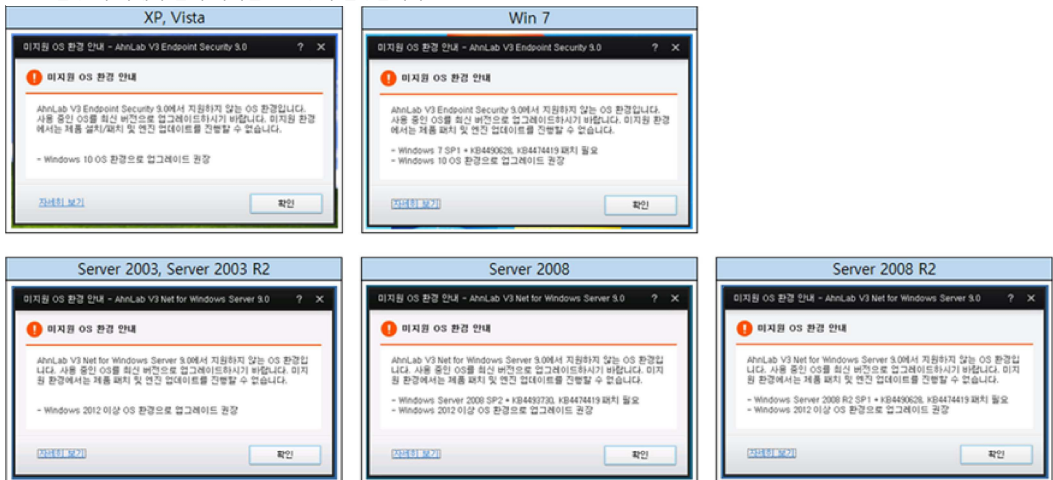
XP, Vista

미지원 OS 환경 안내 - AhnLab V3 Endpoint Security 9.0 ? ✕

미지원 OS 환경 안내

AhnLab V3 Endpoint Security 9.0에서 지원하지 않는 OS 환경입니다. 사용 중인 OS를 최신 버전으로 업그레이드하시기 바랍니다. 미지원 환경에서는 제품 설치/패치 및 엔진 업데이트를 진행할 수 없습니다.

- Windows 10 OS 환경으로 업그레이드 권장

자세히 보기 확인

Win 7

미지원 OS 환경 안내 - AhnLab V3 Endpoint Security 9.0 ? ✕

미지원 OS 환경 안내

AhnLab V3 Endpoint Security 9.0에서 지원하지 않는 OS 환경입니다. 사용 중인 OS를 최신 버전으로 업그레이드하시기 바랍니다. 미지원 환경에서는 제품 패치 및 엔진 업데이트를 진행할 수 없습니다.

- Windows 7 SP1 + KB4490628, KB4474419 패치 필요
- Windows 10 OS 환경으로 업그레이드 권장

자세히 보기 확인

Server 2003, Server 2003 R2

미지원 OS 환경 안내 - AhnLab V3 Net for Windows Server 9.0 ? ✕

미지원 OS 환경 안내

AhnLab V3 Net for Windows Server 9.0에서 지원하지 않는 OS 환경입니다. 사용 중인 OS를 최신 버전으로 업그레이드하시기 바랍니다. 미지원 환경에서는 제품 패치 및 엔진 업데이트를 진행할 수 없습니다.

- Windows 2012 이상 OS 환경으로 업그레이드 권장

자세히 보기 확인

Server 2008

미지원 OS 환경 안내 - AhnLab V3 Net for Windows Server 9.0 ? ✕

미지원 OS 환경 안내

AhnLab V3 Net for Windows Server 9.0에서 지원하지 않는 OS 환경입니다. 사용 중인 OS를 최신 버전으로 업그레이드하시기 바랍니다. 미지원 환경에서는 제품 패치 및 엔진 업데이트를 진행할 수 없습니다.

- Windows Server 2008 SP2 + KB4493730, KB4474419 패치 필요
- Windows 2012 이상 OS 환경으로 업그레이드 권장

자세히 보기 확인

Server 2008 R2

미지원 OS 환경 안내 - AhnLab V3 Net for Windows Server 9.0 ? ✕

미지원 OS 환경 안내

AhnLab V3 Net for Windows Server 9.0에서 지원하지 않는 OS 환경입니다. 사용 중인 OS를 최신 버전으로 업그레이드하시기 바랍니다. 미지원 환경에서는 제품 패치 및 엔진 업데이트를 진행할 수 없습니다.

- Windows Server 2008 R2 SP1 + KB4490628, KB4474419 패치 필요
- Windows 2012 이상 OS 환경으로 업그레이드 권장

자세히 보기 확인